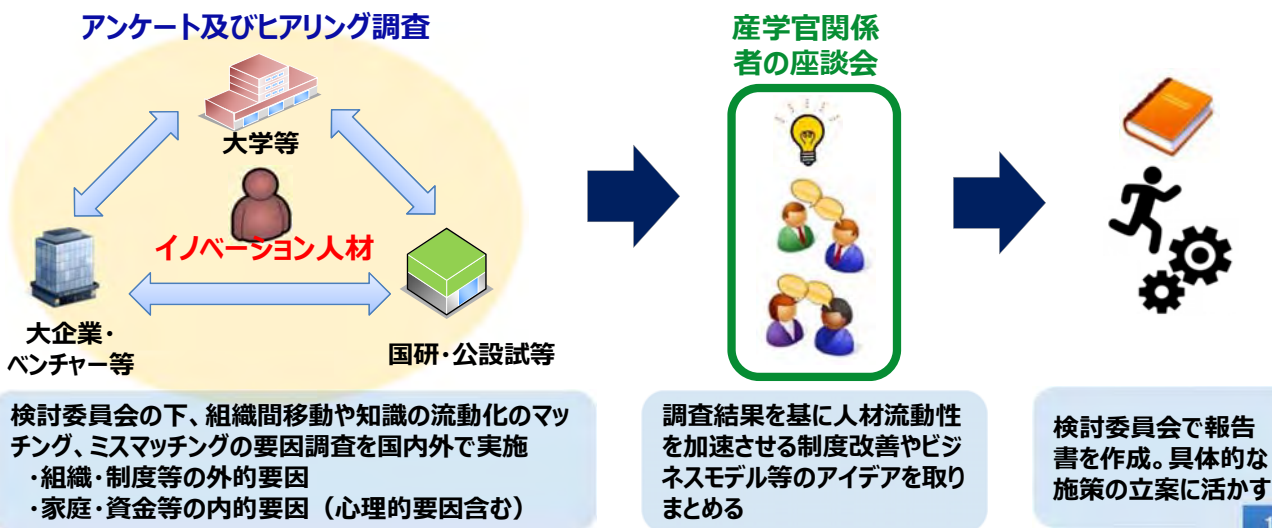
アンケート及びヒアリング調査

大学等

イノベーション人材

大企業・ベンチャー等

国研・公設試等

検討委員会の下、組織間移動や知識の流動化のマッチング、ミスマッチングの要因調査を国内外で実施
・組織・制度等の外的要因
・家庭・資金等の内的要因（心理的要因含む）

産学官関係者の座談会

調査結果を基に人材流動性を加速させる制度改善やビジネスモデル等のアイデアを取りまとめる

検討委員会で報告書を作成。具体的な施策の立案に活かす